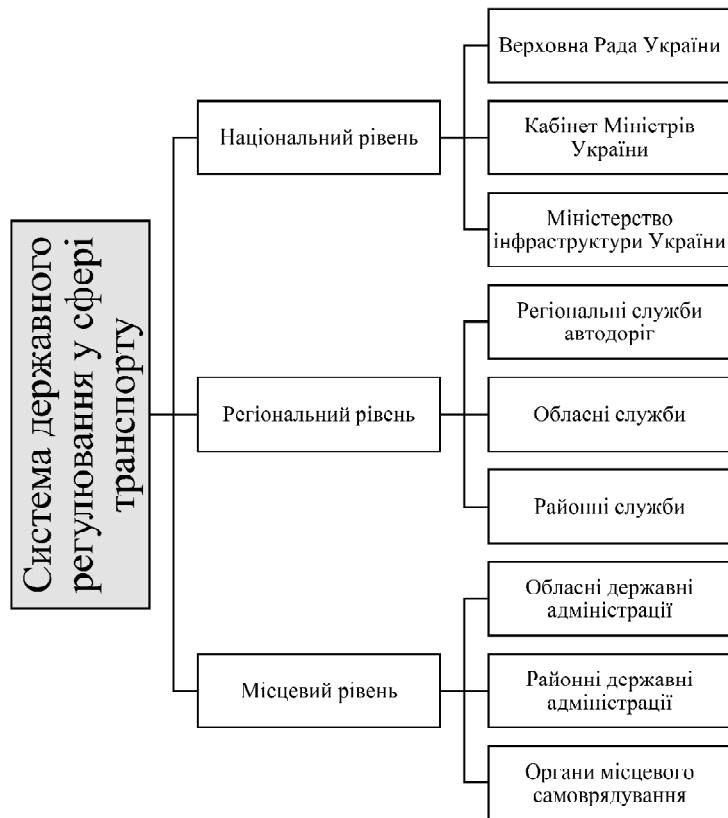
Система державного регулювання у сфері транспорту

Національний рівень

Верховна Рада України

Кабінет Міністрів України

Міністерство інфраструктури України

Регіональний рівень

Регіональні служби автодоріг

Обласні служби

Районні служби

Місцевий рівень

Обласні державні адміністрації

Районні державні адміністрації

Органи місцевого самоврядування